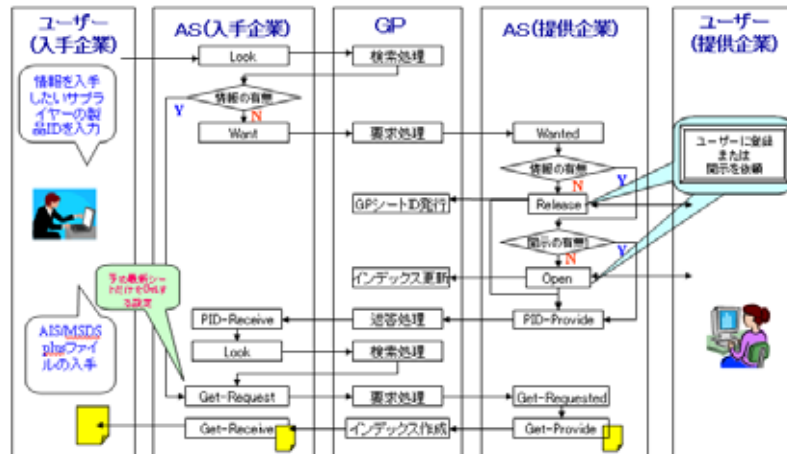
ユーザー
(入手企業)

AS(入手企業)

GP

AS(提供企業)

ユーザー
(提供企業)

情報を入手したいサプライヤーの製品IDを入力

Look

検索処理

情報の有無

Y

N

Want

要求処理

Wanted

ユーザーに登録または開示を依頼

情報の有無

N

Y

GPシートID発行

Release

開示の有無

N

Y

インデックス更新

Open

予め最新シートだけを得るよう設定

AIS/MSDS plusファイルの入手

PID-Receive

返答処理

PID-Provide

Look

検索処理

Get-Request

要求処理

Get-Requested

Get-Receive

インデックス作成

Get-Provide